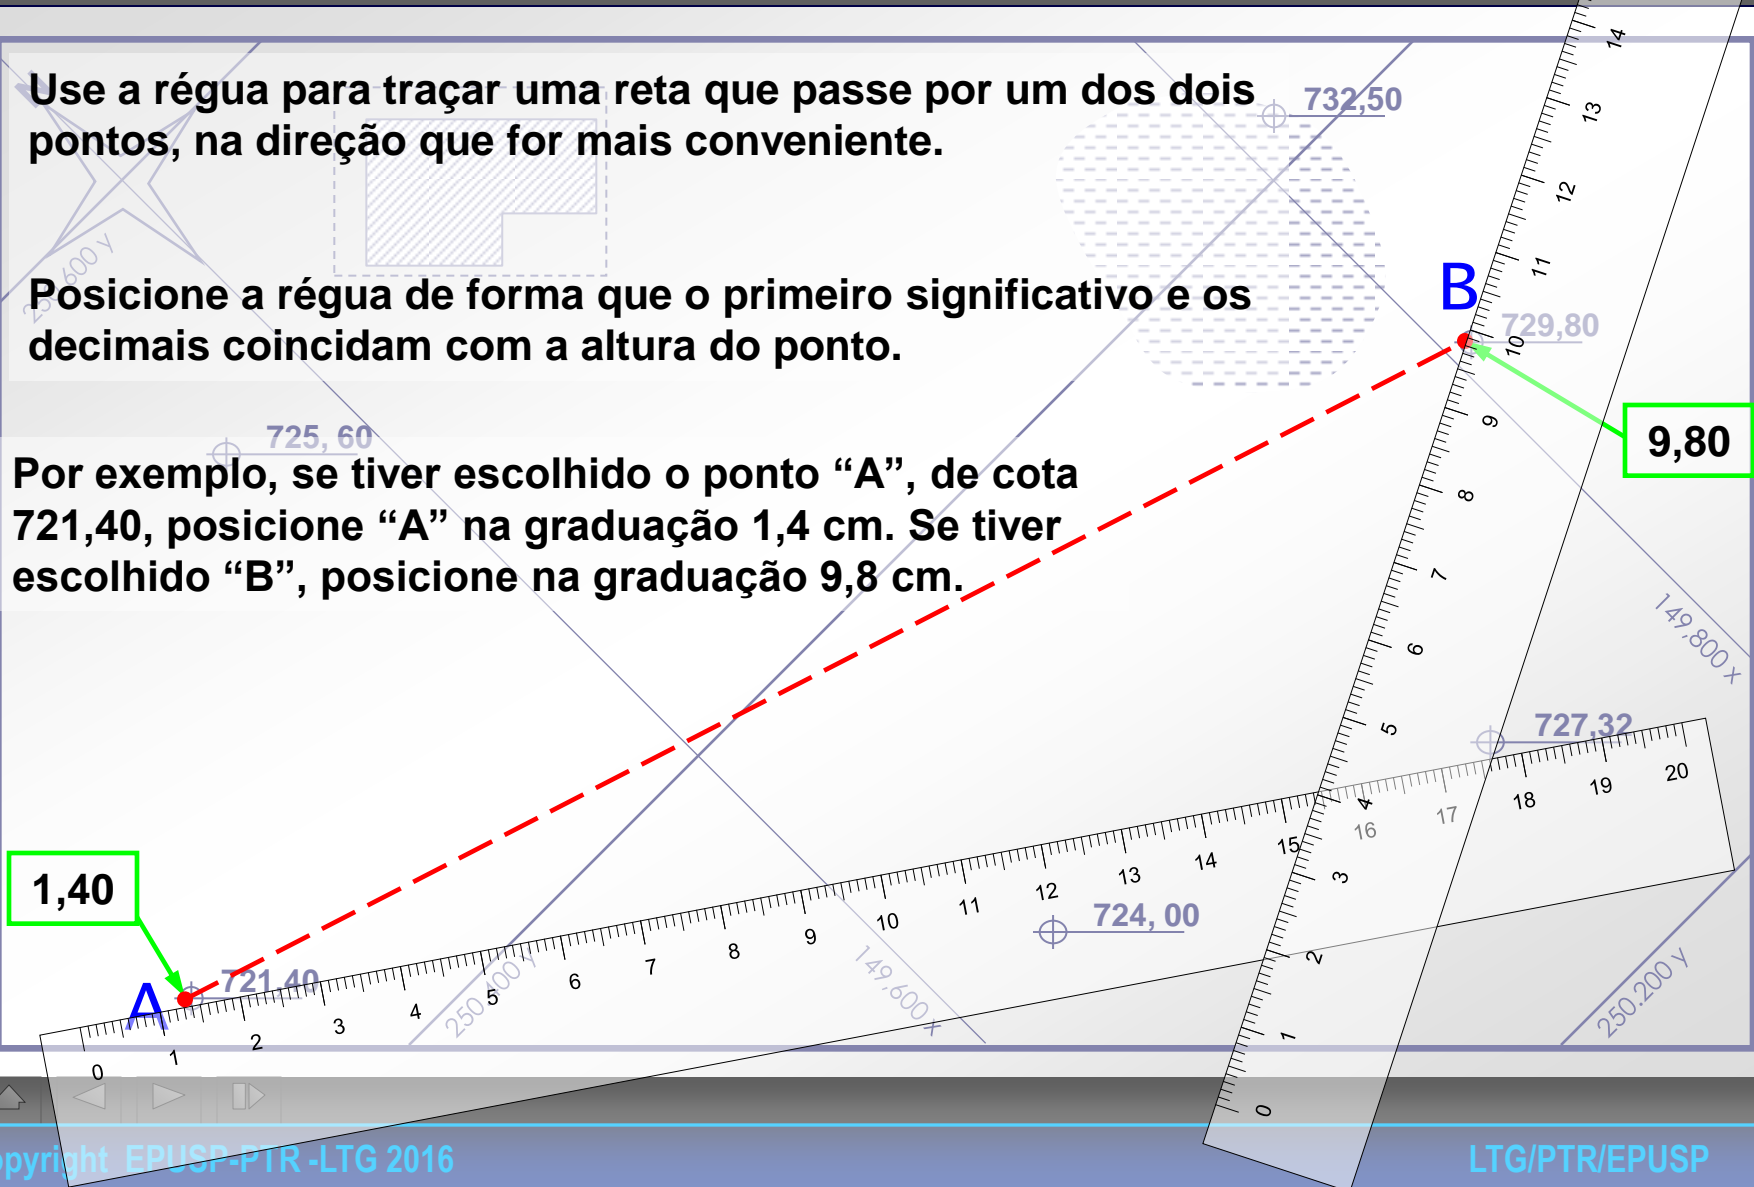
Use a régua para traçar uma reta que passe por um dos dois pontos, na direção que for mais conveniente.

Posicione a régua de forma que o primeiro significativo e os decimais coincidam com a altura do ponto.

Por exemplo, se tiver escolhido o ponto “A”, de cota 721,40, posicione “A” na graduação 1,4 cm. Se tiver escolhido “B”, posicione na graduação 9,8 cm.

732,50
729,80
725, 60
727,32
724, 00
721,40
250.600 Y
149,800 X
149,600 X
250.400 Y
250.200 Y

B
A
9,80
1,40

0 1 2 3 4 5 6 7 8 9 10 11 12 13 14 15 16 17 18 19 20
0 1 2 3 4 5 6 7 8 9 10 11 12 13 14

opyright EPUSP-PTR -LTG 2016
LTG/PTR/EPUSP